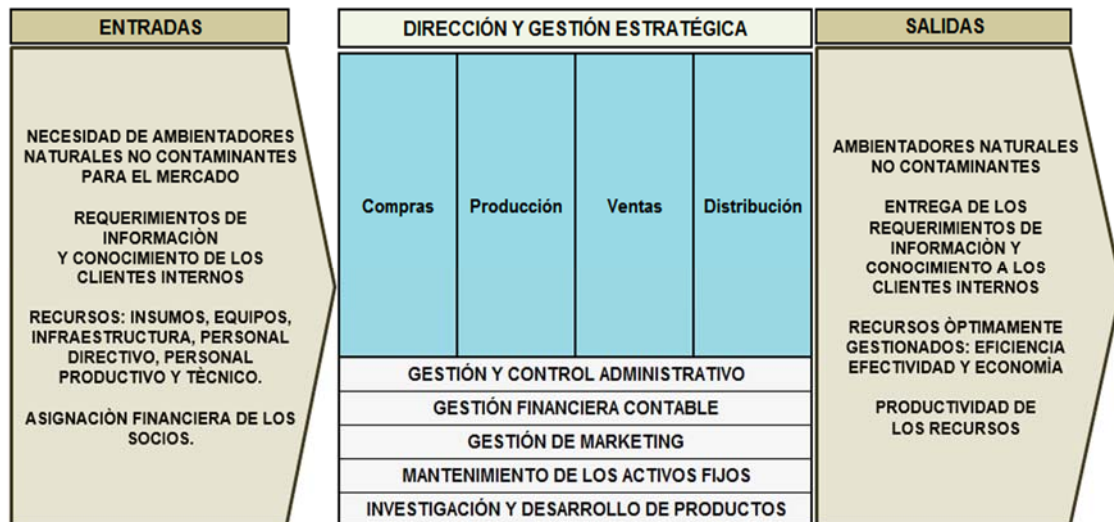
ENTRADAS

NECESIDAD DE AMBIENTADORES NATURALES NO CONTAMINANTES PARA EL MERCADO

REQUERIMIENTOS DE INFORMACIÒN Y CONOCIMIENTO DE LOS CLIENTES INTERNOS

RECURSOS: INSUMOS, EQUIPOS, INFRAESTRUCTURA, PERSONAL DIRECTIVO, PERSONAL PRODUCTIVO Y TÈCNICO.

ASIGNACIÒN FINANCIERA DE LOS SOCIOS.

DIRECCIÓN Y GESTIÓN ESTRATÉGICA

| Compras | Producción | Ventas | Distribución |
|---|---|---|---|

GESTIÓN Y CONTROL ADMINISTRATIVO

GESTIÓN FINANCIERA CONTABLE

GESTIÓN DE MARKETING

MANTENIMIENTO DE LOS ACTIVOS FIJOS

INVESTIGACIÓN Y DESARROLLO DE PRODUCTOS

SALIDAS

AMBIENTADORES NATURALES NO CONTAMINANTES

ENTREGA DE LOS REQUERIMIENTOS DE INFORMACIÒN Y CONOCIMIENTO A LOS CLIENTES INTERNOS

RECURSOS ÒPTIMAMENTE GESTIONADOS: EFICIENCIA EFECTIVIDAD Y ECONOMÍA

PRODUCTIVIDAD DE LOS RECURSOS